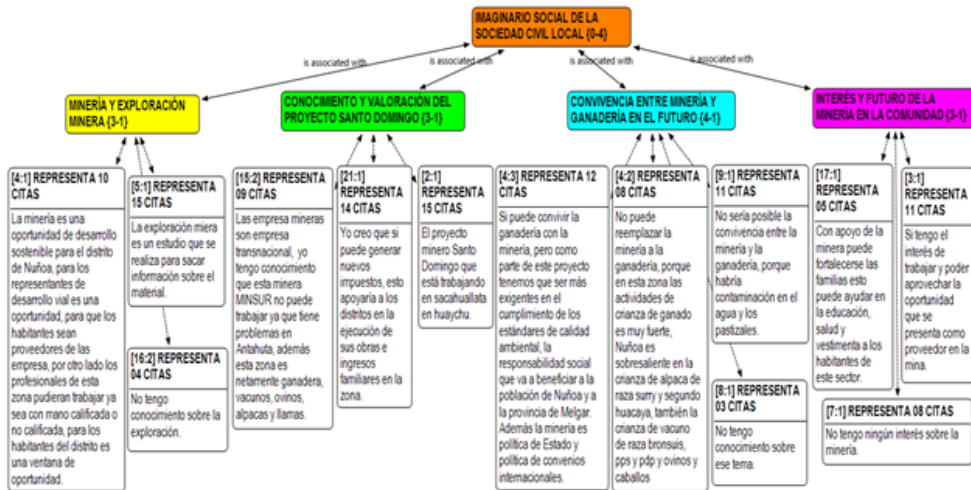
IMAGINARIO SOCIAL DE LA SOCIEDAD CIVIL LOCAL {0-4}

is associated with

is associated with

is associated with

is associated with

MINERÍA Y EXPLORACIÓN MINERA {3-1}

CONOCIMIENTO Y VALORACIÓN DEL PROYECTO SANTO DOMINGO {3-1}

CONVIVENCIA ENTRE MINERÍA Y GANADERÍA EN EL FUTURO {4-1}

INTERÉS Y FUTURO DE LA MINERÍA EN LA COMUNIDAD {3-1}

[4:1] REPRESENTA 10 CITAS

La minería es una oportunidad de desarrollo sostenible para el distrito de Nuñoa, para los representantes de desarrollo vial es una oportunidad, para que los habitantes sean proveedores de las empresa, por otro lado los profesionales de esta zona pudieran trabajar ya sea con mano calificada o no calificada, para los habitantes del distrito es una ventana de oportunidad.

[5:1] REPRESENTA 15 CITAS

La exploración miera es un estudio que se realiza para sacar información sobre el material.

[16:2] REPRESENTA 04 CITAS

No tengo conocimiento sobre la exploración.

[15:2] REPRESENTA 09 CITAS

Las empresa mineras son empresa transnacional, yo tengo conocimiento que esta minera MINSUR no puede trabajar ya que tiene problemas en Antahuta, además esta zona es netamente ganadera, vacunos, ovinos, alpacas y llamas.

[21:1] REPRESENTA 14 CITAS

Yo creo que si puede generar nuevos impuestos, esto apoyaría a los distritos en la ejecución de sus obras e ingresos familiares en la zona.

[2:1] REPRESENTA 15 CITAS

El proyecto minero Santo Domingo que está trabajando en sacahuallata en huaychu.

[4:3] REPRESENTA 12 CITAS

Si puede convivir la ganadería con la minería, pero como parte de este proyecto tenemos que ser más exigentes en el cumplimiento de los estándares de calidad ambiental, la responsabilidad social que va a beneficiar a la población de Nuñoa y a la provincia de Melgar. Además la minería es política de Estado y política de convenios internacionales.

[4:2] REPRESENTA 08 CITAS

No puede reemplazar la minería a la ganadería, porque en esta zona las actividades de crianza de ganado es muy fuerte, Nuñoa es sobresaliente en la crianza de alpaca de raza surry y segundo huacaya, también la crianza de vacuno de raza bronsuis, pps y pdp y ovinos y caballos

[9:1] REPRESENTA 11 CITAS

No sería posible la convivencia entre la minería y la ganadería, porque habría contaminación en el agua y los pastizales.

[8:1] REPRESENTA 03 CITAS

No tengo conocimiento sobre ese tema.

[17:1] REPRESENTA 05 CITAS

Con apoyo de la minera puede fortalecerse las familias esto puede ayudar en la educación, salud y vestimenta a los habitantes de este sector.

[3:1] REPRESENTA 11 CITAS

Si tengo el interés de trabajar y poder aprovechar la oportunidad que se presenta como proveedor en la mina.

[7:1] REPRESENTA 08 CITAS

No tengo ningún interés sobre la minería.